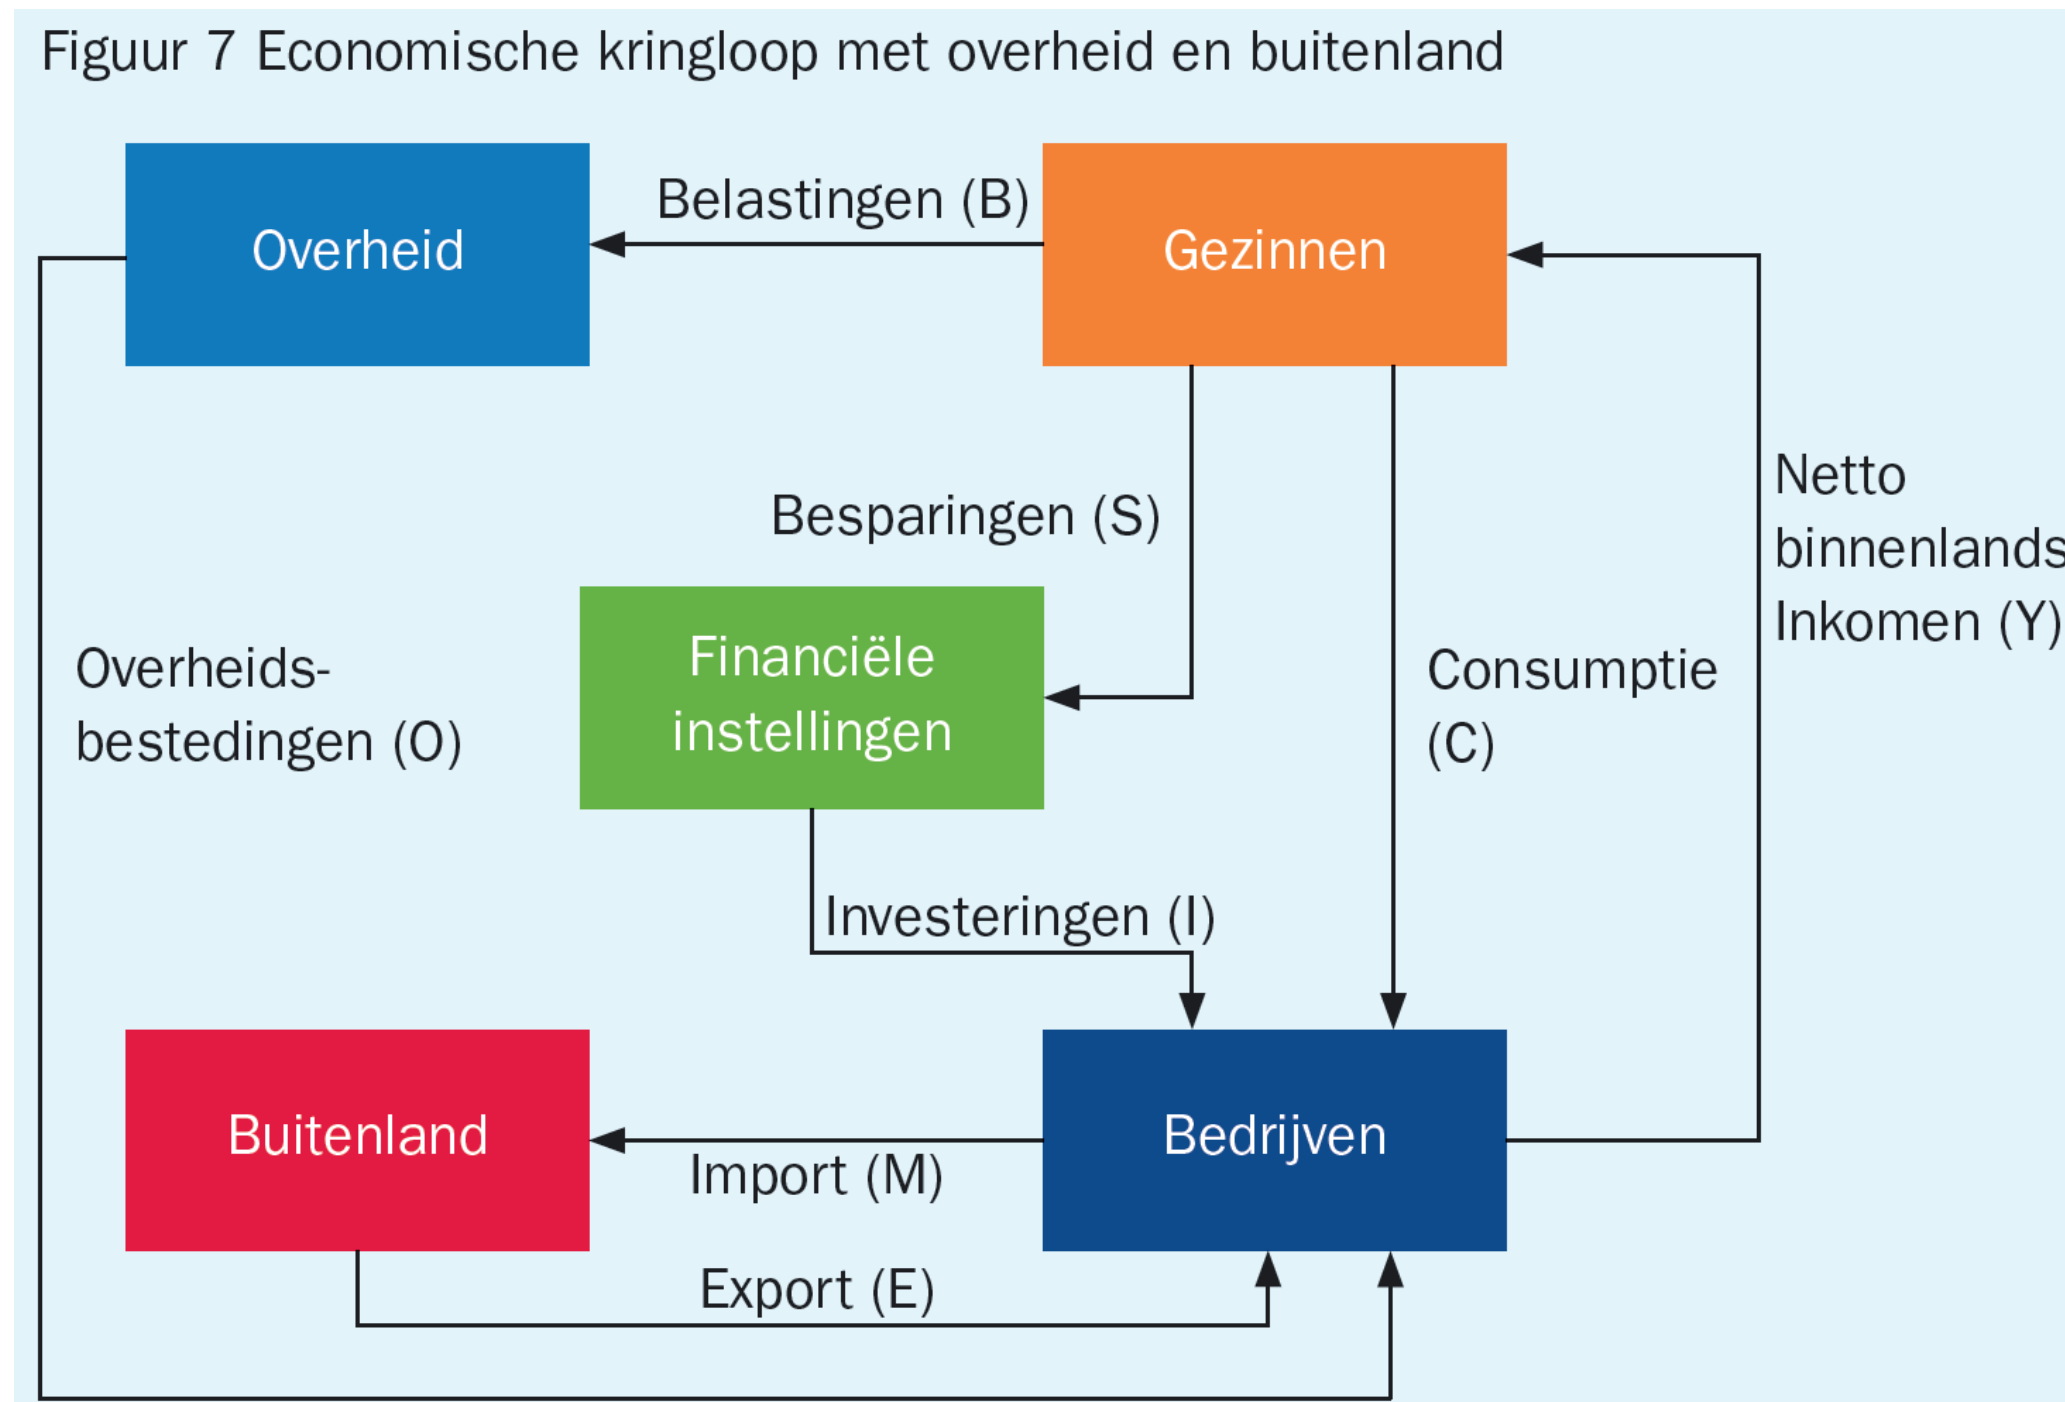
Figuur 7 Economische kringloop met overheid en buitenland

Overheid

Belastingen (B)

Gezinnen

Besparingen (S)

Netto binnenlands Inkomen (Y)

Overheids-bestedingen (O)

Financiële instellingen

Consumptie (C)

Investeringen (I)

Buitenland

Bedrijven

Import (M)

Export (E)